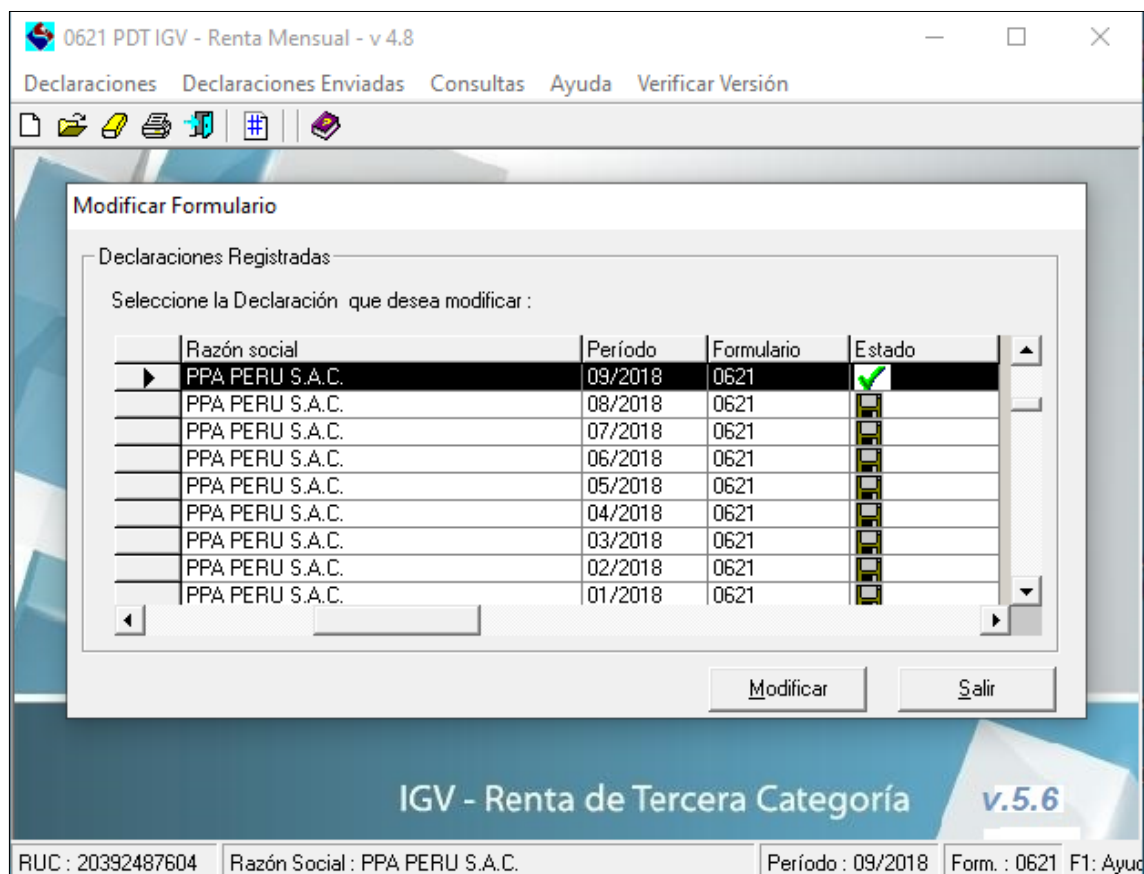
0621 PDT IGV - Renta Mensual - v 4.8

Declaraciones Declaraciones Enviadas Consultas Ayuda Verificar Versión

Modificar Formulario

Declaraciones Registradas

Seleccione la Declaración que desea modificar :

| | Razón social | Período | Formulario | Estado |
|---|---|---|---|---|
| ▶ | PPA PERU S.A.C. | 09/2018 | 0621 | |
| | PPA PERU S.A.C. | 08/2018 | 0621 | |
| | PPA PERU S.A.C. | 07/2018 | 0621 | |
| | PPA PERU S.A.C. | 06/2018 | 0621 | |
| | PPA PERU S.A.C. | 05/2018 | 0621 | |
| | PPA PERU S.A.C. | 04/2018 | 0621 | |
| | PPA PERU S.A.C. | 03/2018 | 0621 | |
| | PPA PERU S.A.C. | 02/2018 | 0621 | |
| | PPA PERU S.A.C. | 01/2018 | 0621 | |

Modificar Salir

IGV - Renta de Tercera Categoría v.5.6

RUC : 20392487604 Razón Social : PPA PERU S.A.C. Período : 09/2018 Form. : 0621 F1: Ayud